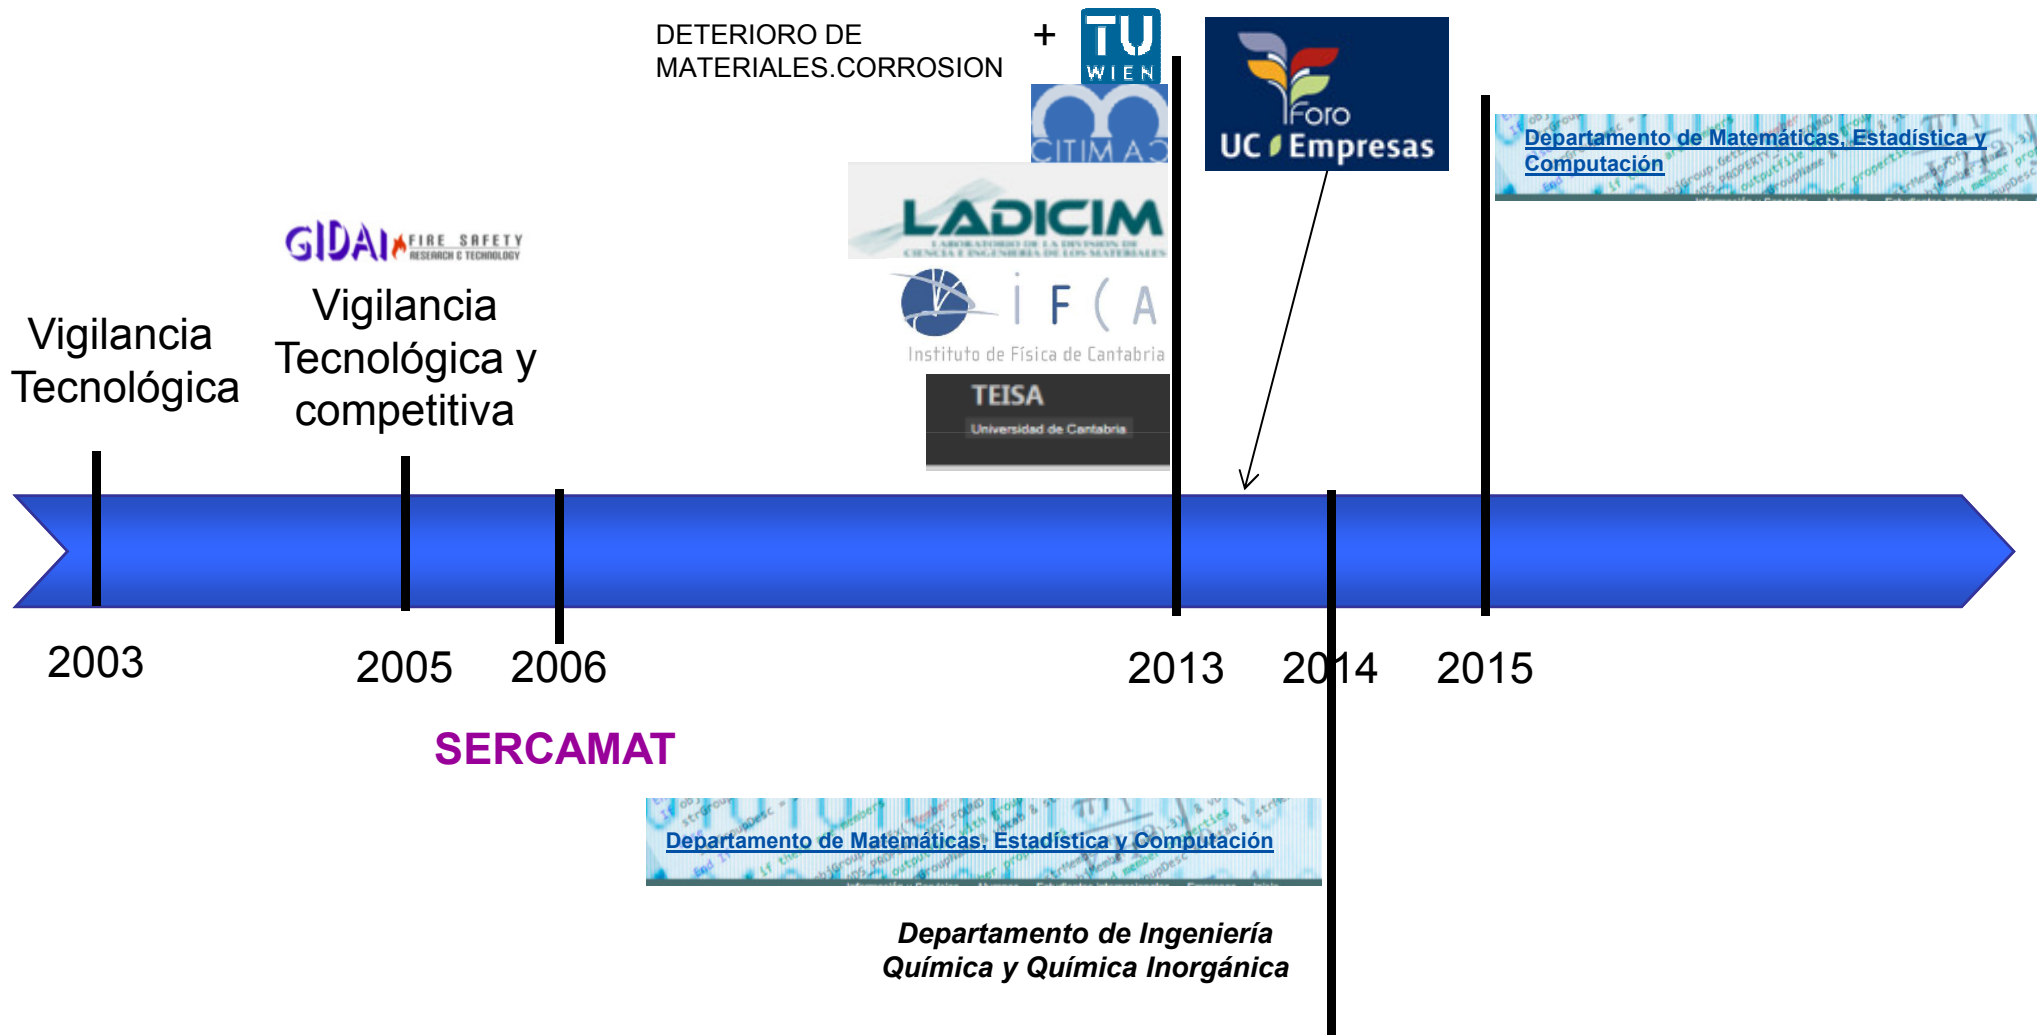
DETERIORO DE MATERIALES.CORROSION

+

TU WIEN

CITIMAC

LADICIM

LABORATORIO DE LA DIVISION DE CIENCIA E INGENIERIA DE LOS MATERIALES

IFCA

Instituto de Física de Cantabria

TEISA

Universidad de Cantabria

Foro UC Empresas

Departamento de Matemáticas, Estadística y Computación

GIDAI FIRE SAFETY RESEARCH & TECHNOLOGY

Vigilancia Tecnológica

Vigilancia Tecnológica y competitiva

2003

2005

2006

2013

2014

2015

SERCAMAT

Departamento de Matemáticas, Estadística y Computación

Departamento de Ingeniería Química y Química Inorgánica